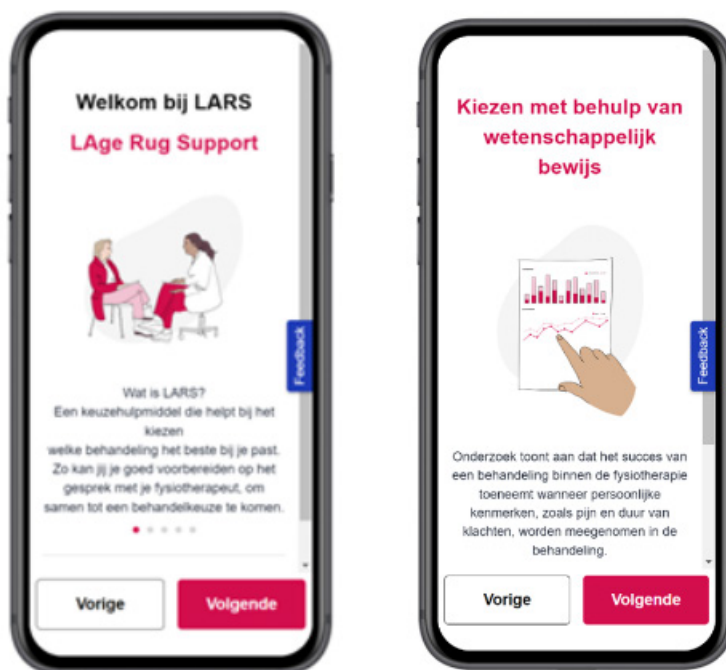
Welkom bij LARS

LAge Rug Support

Feedback

Wat is LARS?
Een keuzehulpmiddel die helpt bij het kiezen welke behandeling het beste bij je past. Zo kan jij je goed voorbereiden op het gesprek met je fysiotherapeut, om samen tot een behandelkeuze te komen.

Vorige

Volgende

Kiezen met behulp van wetenschappelijk bewijs

Feedback

Onderzoek toont aan dat het succes van een behandeling binnen de fysiotherapie toeneemt wanneer persoonlijke kenmerken, zoals pijn en duur van klachten, worden meegenomen in de behandeling.

Vorige

Volgende